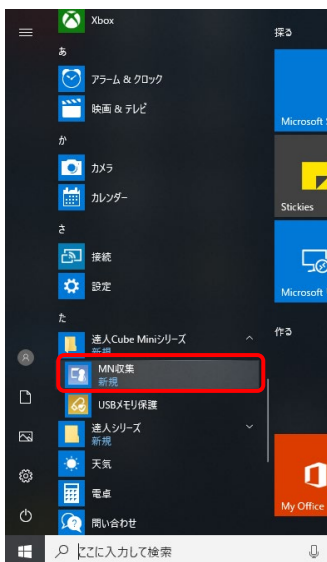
Xbox
あ
アラーム & クロック
映画 & テレビ
か
カメラ
カレンダー
さ
接続
設定
た
達人Cube Miniシリーズ
新規
MN収集
新規
USBメモリ保護
達人シリーズ
新規
天気
電卓
問い合わせ
ここに入力して検索

探る
Microsoft
Stickies
Microsoft
作る
My Office